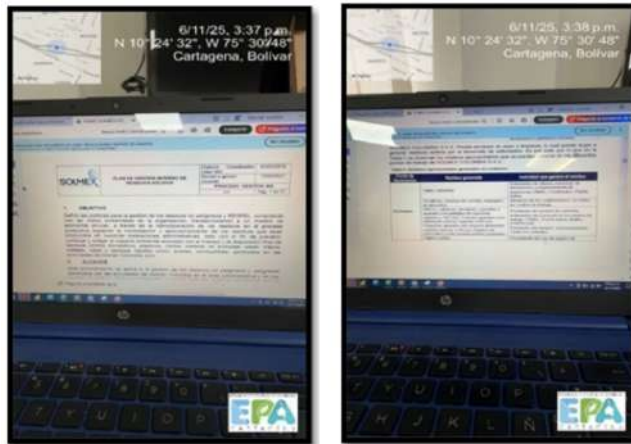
6/11/25, 3:37 p.m.
N 10° 24' 32", W 75° 30' 48"
Cartagena, Bolívar

SOLMEX
PLAN DE GESTIÓN INTEGRAL DE RESIDUOS SÓLIDOS

1. OBJETIVO

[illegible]

2. ALCANCE

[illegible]

EPA

6/11/25, 3:38 p.m.
N 10° 24' 32", W 75° 30' 48"
Cartagena, Bolívar

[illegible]

EPA